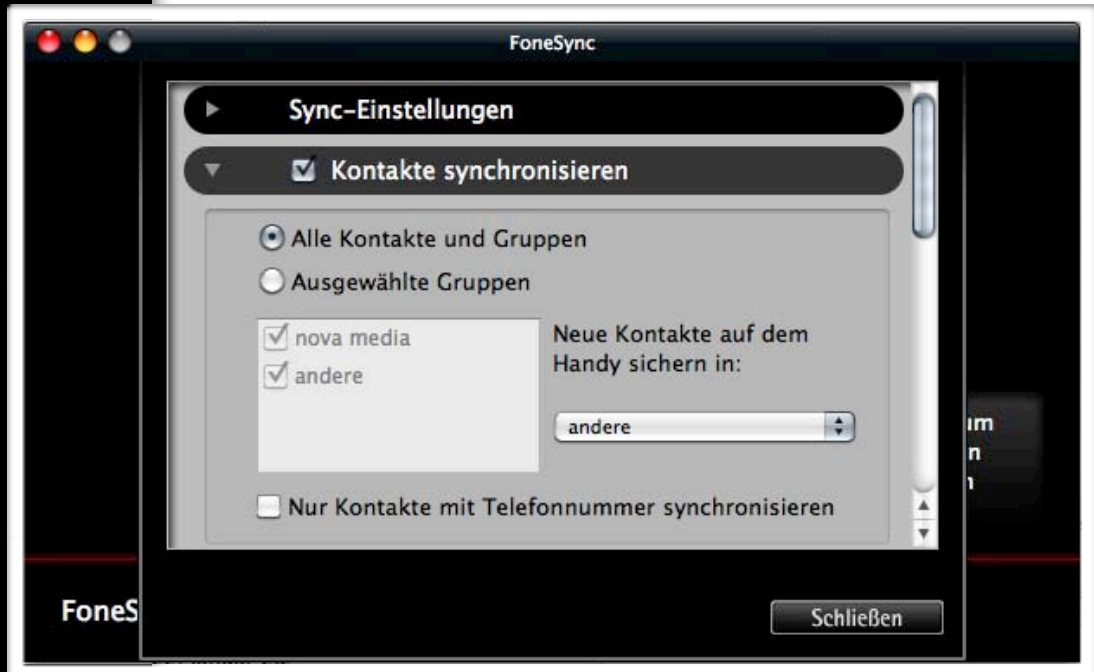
FoneSync

Sync-Einstellungen

Kontakte synchronisieren

Alle Kontakte und Gruppen

Ausgewählte Gruppen

nova media

andere

Neue Kontakte auf dem Handy sichern in:

andere

um

n

n

Nur Kontakte mit Telefonnummer synchronisieren

FoneS

Schließen